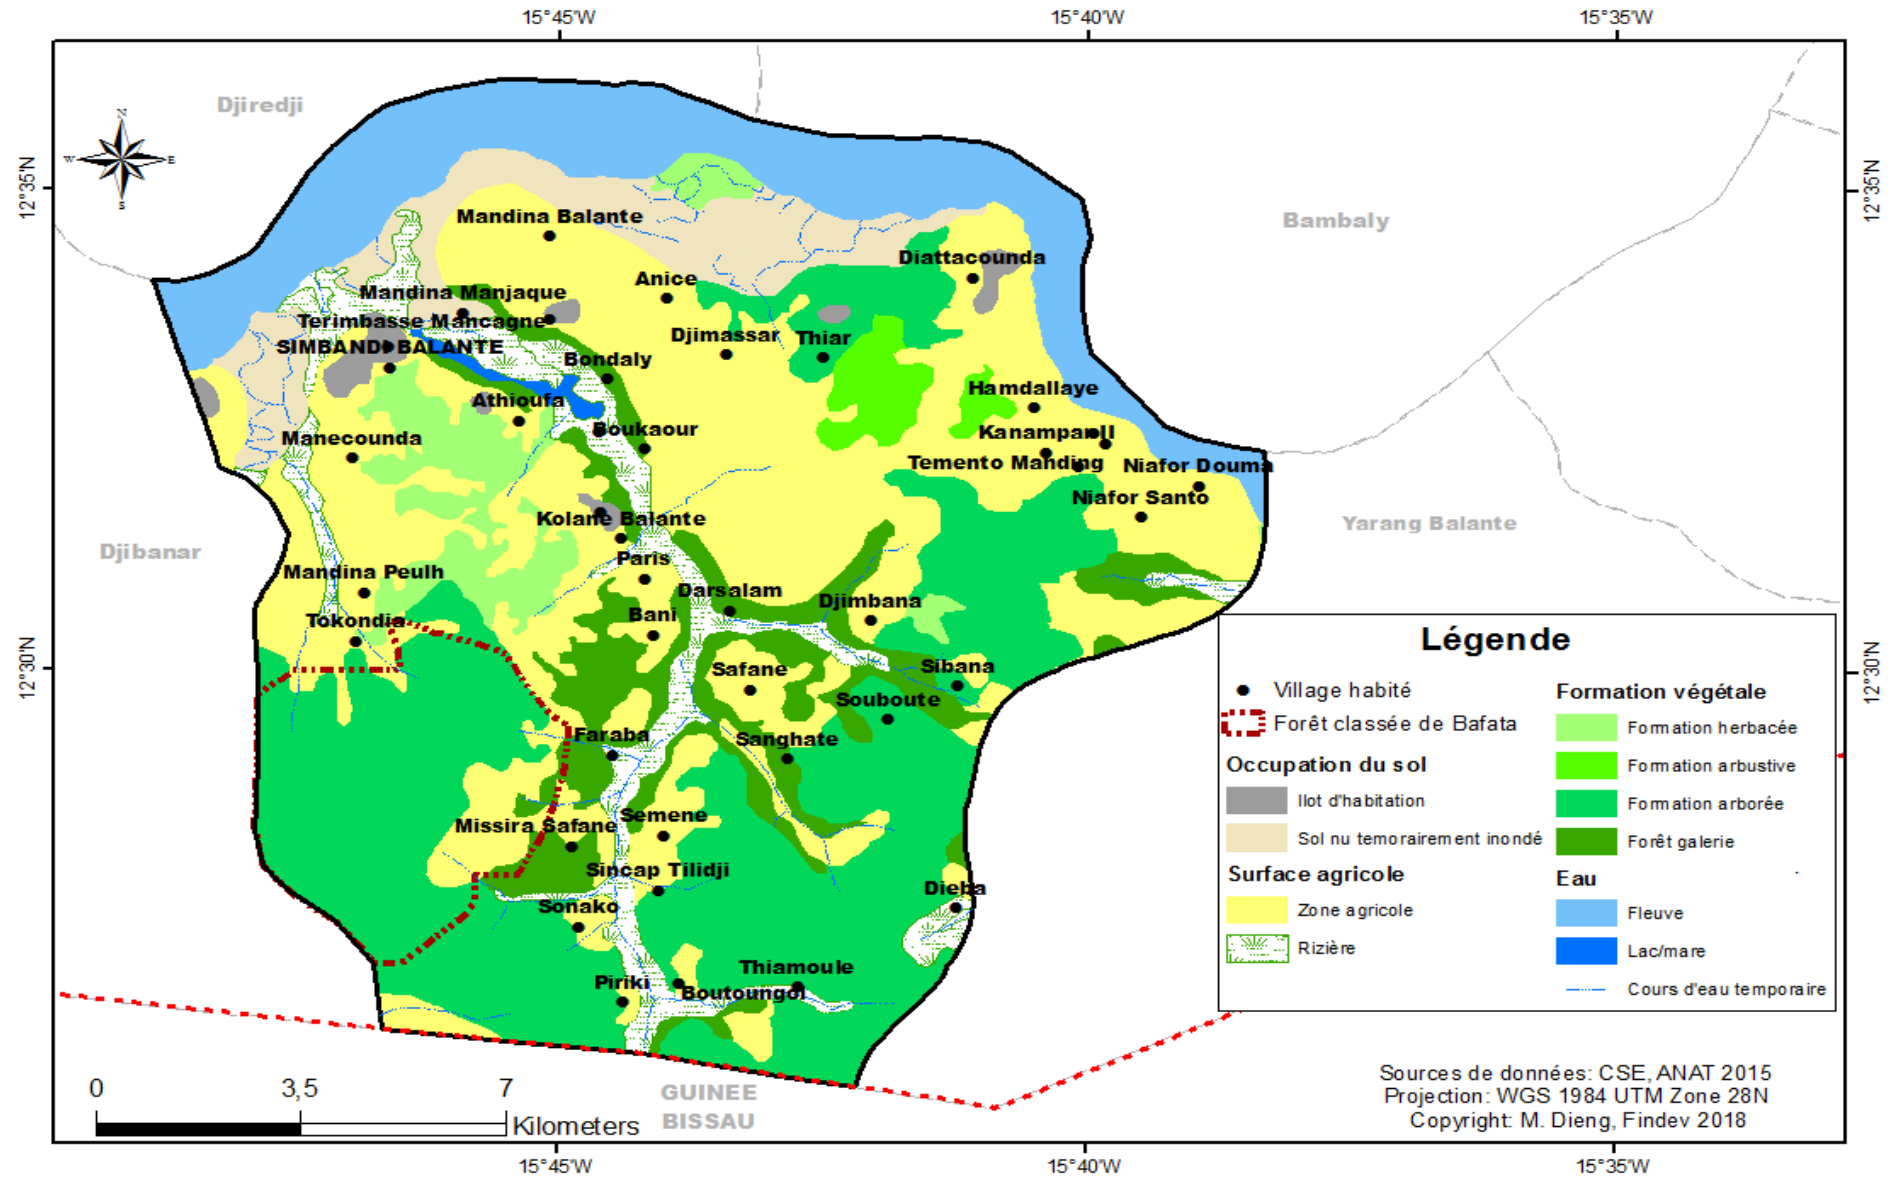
15°45'W 15°40'W 15°35'W

12°35'N 12°35'N

12°30'N 12°30'N

N
W E
S

Djiredji

Bambaly

Djibanar

Yarang Balante

Mandina Balante
Diattacounda
Anice
Mandina Manjaque
Terimbasse Mancagne
Djimassar
Thiar
SIMBANDI BALANTE
Bondaly
Hamdallaye
Athioufa
Boukaour
Kanampa II
Manecounda
Temento Manding
Niafor Douma
Niafor Santo
Kolane Balante
Paris
Mandina Peulh
Darsalam
Djimbana
Bani
Tokondia
Safane
Sibana
Souboute
Faraba
Sanghate
Missira Safane
Semene
Sincap Tilidji
Dieba
Sonako
Thiamoule
Piriki
Boutoungol

Légende
Village habité
Forêt classée de Bafata
Occupation du sol
Ilot d'habitation
Sol nu temorairement inondé
Surface agricole
Zone agricole
Rizière
Formation végétale
Formation herbacée
Formation arbustive
Formation arborée
Forêt galerie
Eau
Fleuve
Lac/mare
Cours d'eau temporaire

0 3,5 7
Kilometers

GUINEE BISSAU

Sources de données: CSE, ANAT 2015
Projection: WGS 1984 UTM Zone 28N
Copyright: M. Dieng, Findev 2018

15°45'W 15°40'W 15°35'W